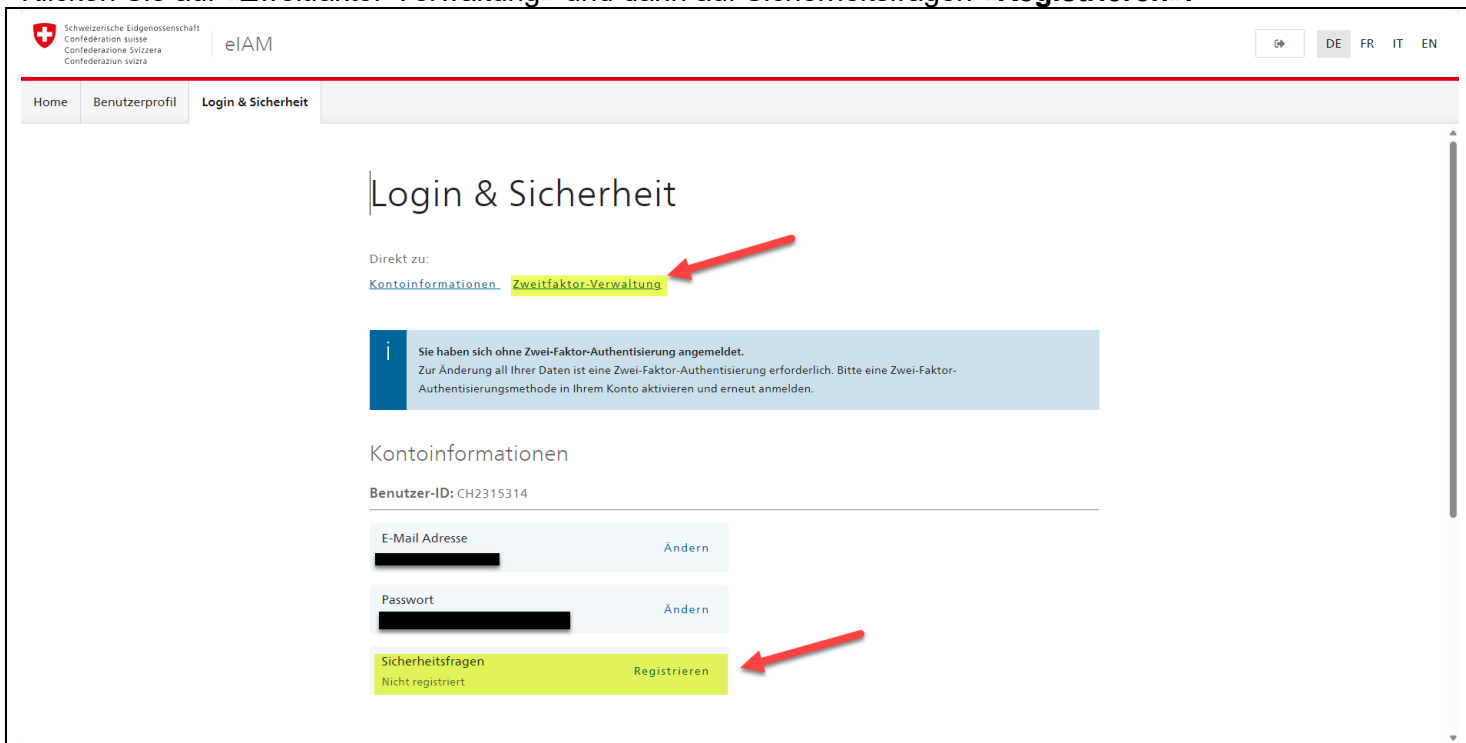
Schweizerische Eidgenossenschaft
Confédération suisse
Confederazione Svizzera
Confederaziun svizra

eIAM

DE FR IT EN

Home | Benutzerprofil | Login & Sicherheit

Login & Sicherheit

Direkt zu:
Kontoinformationen Zweitfaktor-Verwaltung

i
Sie haben sich ohne Zwei-Faktor-Authentisierung angemeldet.
Zur Änderung all Ihrer Daten ist eine Zwei-Faktor-Authentisierung erforderlich. Bitte eine Zwei-Faktor-Authentisierungsmethode in Ihrem Konto aktivieren und erneut anmelden.

Kontoinformationen

Benutzer-ID: CH2315314

E-Mail Adresse
Ändern

Passwort
Ändern

Sicherheitsfragen
Nicht registriert
Registrieren